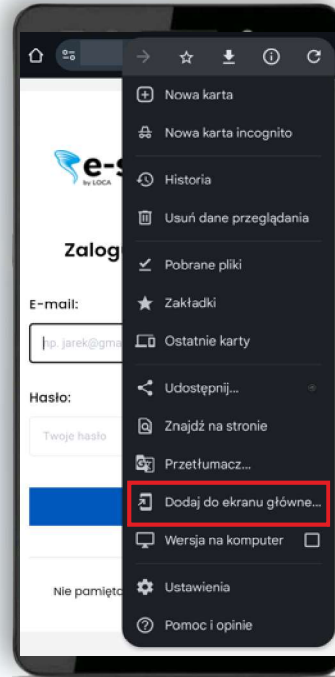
e-s
by LOCA

Zalog

E-mail:

np. jarek@gma

Hasło:

Twoje hasło

Nie pamięta

Nowa karta
Nowa karta incognito
Historia
Usuń dane przeglądania
Pobrane pliki
Zakładki
Ostatnie karty
Udostępnij...
Znajdź na stronie
Przetłumacz...
Dodaj do ekranu główne...
Wersja na komputer
Ustawienia
Pomoc i opinie